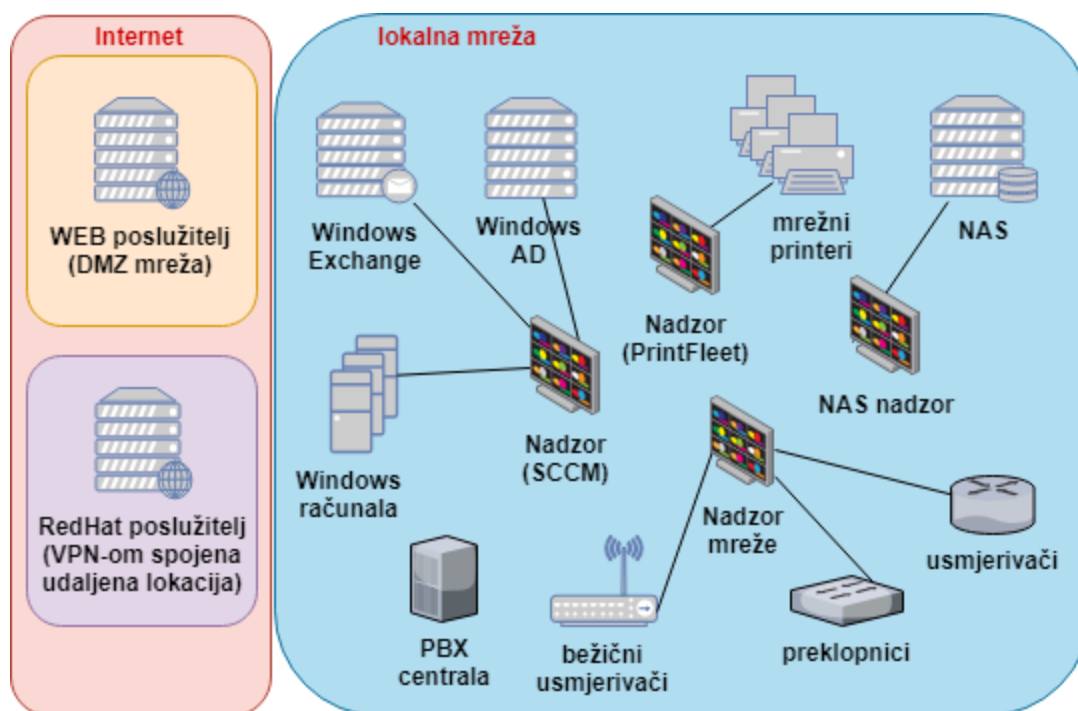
Internet

WEB poslužitelj (DMZ mreža)

RedHat poslužitelj (VPN-om spojena udaljena lokacija)

lokalna mreža

Windows Exchange

Windows AD

mrežni printeri

NAS

Nadzor (PrintFleet)

NAS nadzor

Windows računala

Nadzor (SCCM)

Nadzor mreže

usmjerivači

PBX centrala

bežični usmjerivači

preklopnici